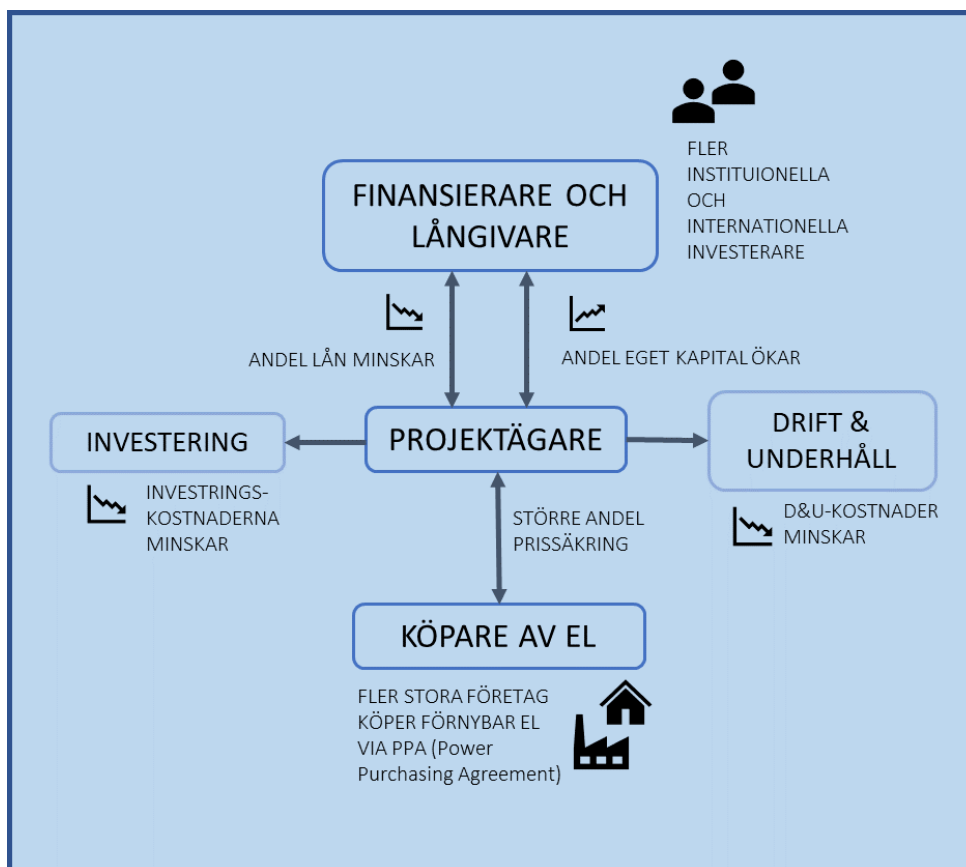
FLER INSTITUIONELLA OCH INTERNATIONELLA INVESTERARE

FINANSIERARE OCH LÅNGIVARE

ANDEL LÅN MINSKAR

ANDEL EGET KAPITAL ÖKAR

INVESTERING

PROJEKTÄGARE

DRIFT & UNDERHÅLL

INVESTRINGS-KOSTNADERNA MINSKAR

STÖRRE ANDEL PRISSÄKRING

D&U-KOSTNADER MINSKAR

KÖPARE AV EL

FLER STORA FÖRETAG KÖPER FÖRNYBAR EL VIA PPA (Power Purchasing Agreement)